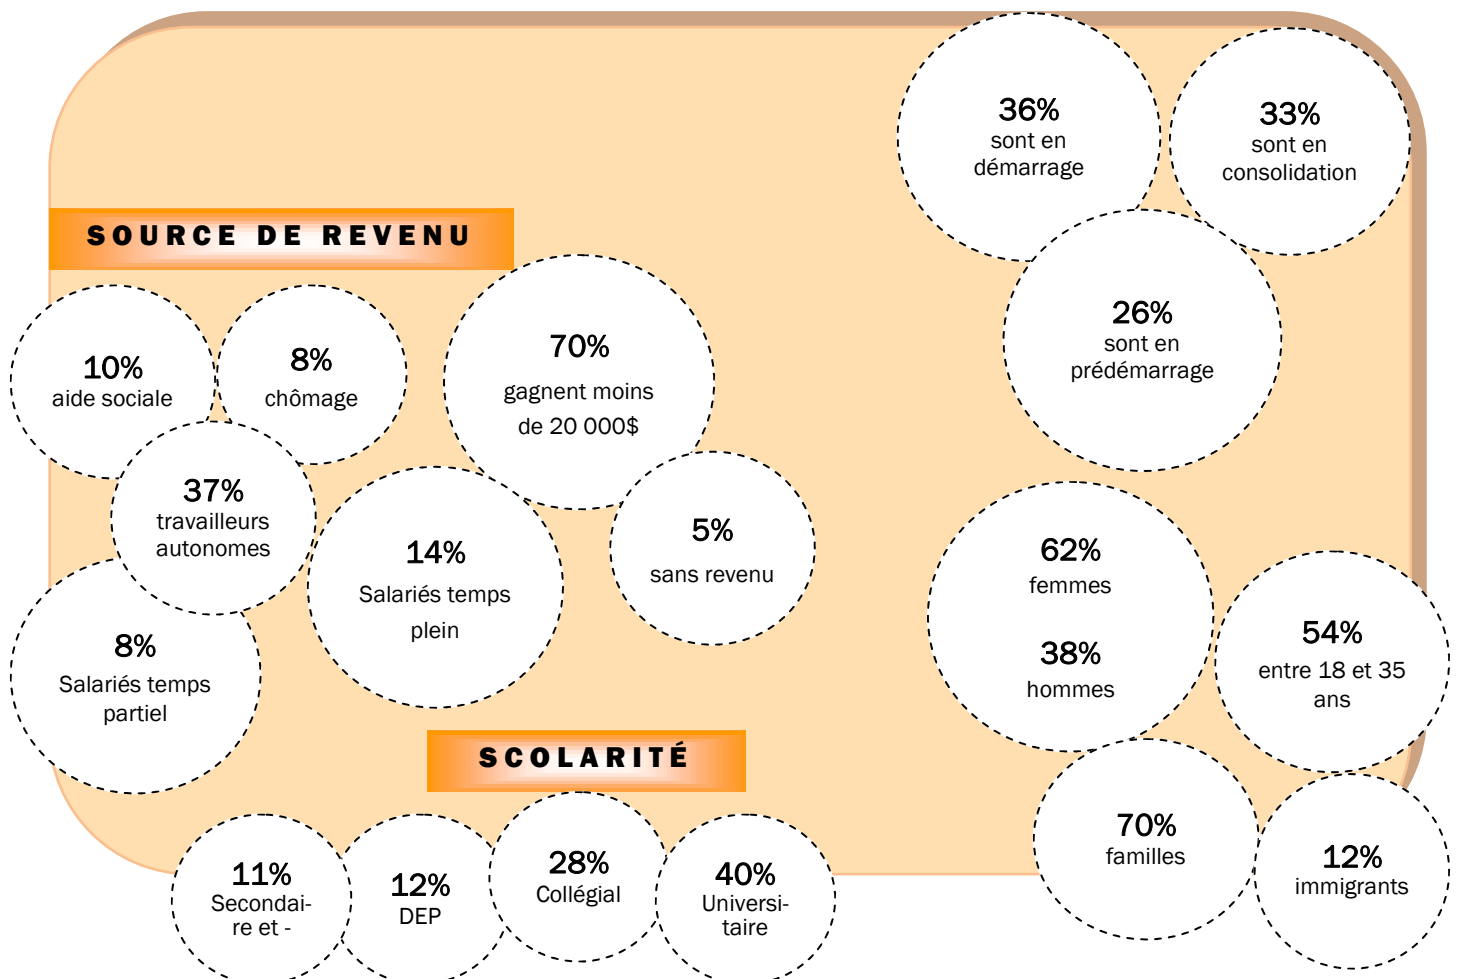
SOURCE DE REVENU

10%
aide sociale

8%
chômage

70%
gagnent moins de 20 000$

37%
travailleurs autonomes

14%
Salariés temps plein

5%
sans revenu

8%
Salariés temps partiel

36%
sont en démarrage

33%
sont en consolidation

26%
sont en prédémarrage

62%
femmes

38%
hommes

54%
entre 18 et 35 ans

70%
familles

12%
immigrants

SCOLARITÉ

11%
Secondaire et -

12%
DEP

28%
Collégial

40%
Universitaire